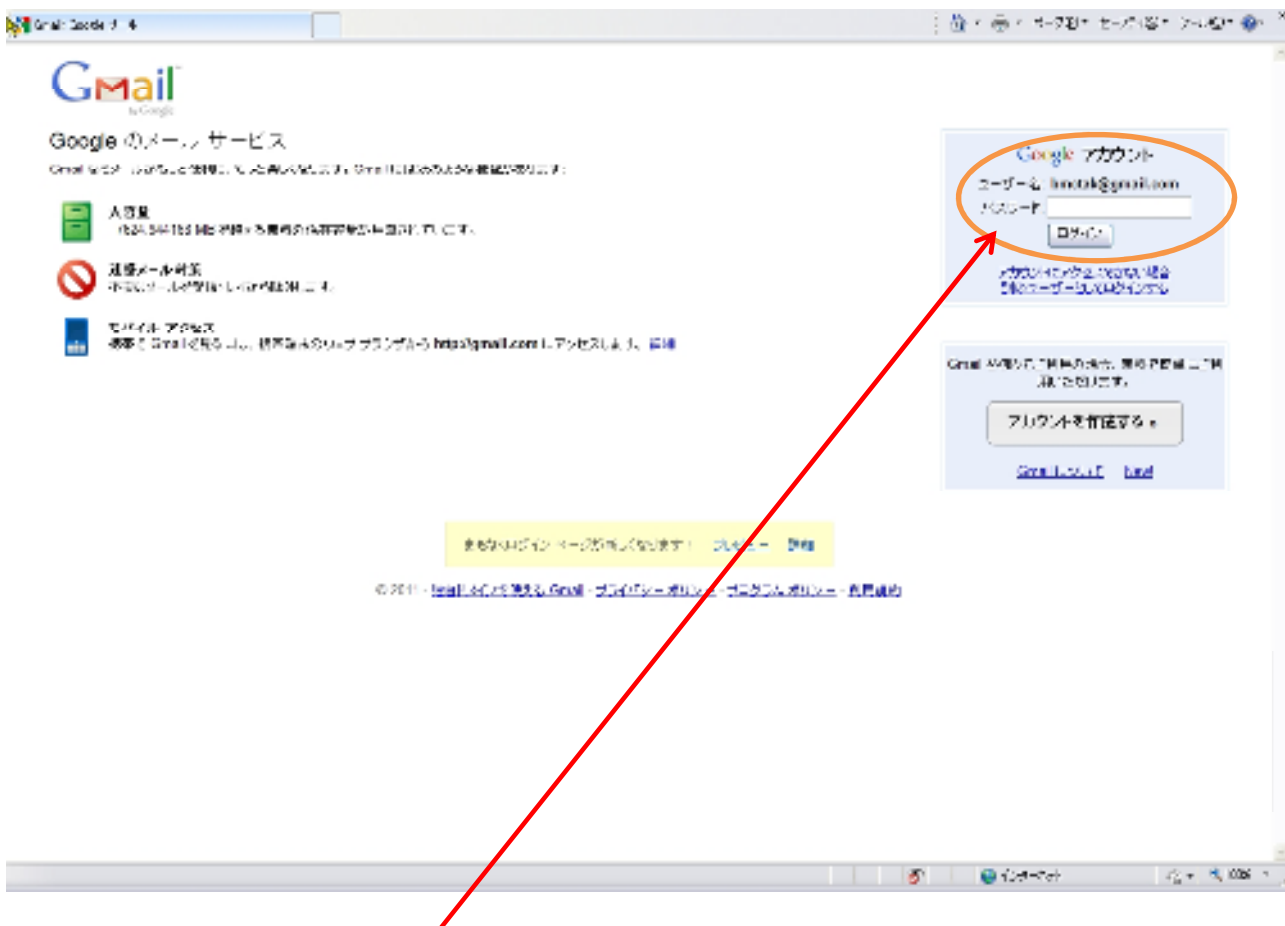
Gmail: Google のメール

ページ(P) セーフティ(S) ツール(O)

Gmail by Google

Google のメール サービス

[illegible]

大容量
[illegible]

迷惑メール対策
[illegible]

モバイル アクセス
携帯で Gmail を見るには、携帯電話のウェブ ブラウザから http://gmail.com にアクセスします。 詳細

Google アカウント
ユーザー名 hmotak@gmail.com
パスワード
ログイン
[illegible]
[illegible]

Gmail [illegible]

アカウントを作成する »

Gmail について New!

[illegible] プレビュー 詳細

© 2011 - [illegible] Gmail - プライバシー ポリシー - プログラム ポリシー - 利用規約

インターネット
100%